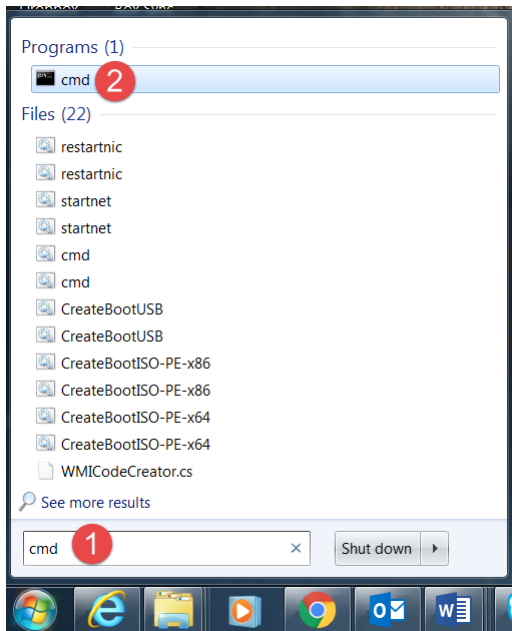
Programs (1)

cmd 2

Files (22)

restartnic

restartnic

startnet

startnet

cmd

cmd

CreateBootUSB

CreateBootUSB

CreateBootISO-PE-x86

CreateBootISO-PE-x86

CreateBootISO-PE-x64

CreateBootISO-PE-x64

WMICodeCreator.cs

See more results

cmd 1 ×

Shut down